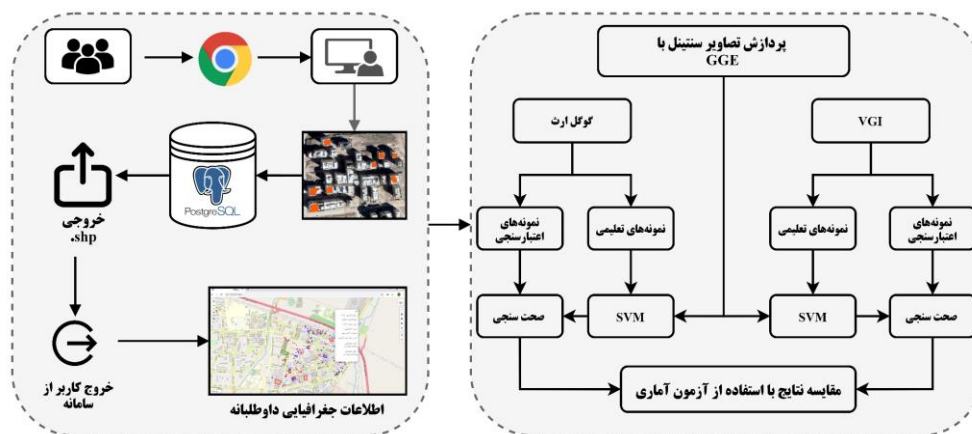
PostgreSQL

خروجی
shp.

خروج کاربر از سامانه

اطلاعات جغرافیایی داوطلبانه

پردازش تصاویر سنتینل با GGE

گوگل ارث

VGI

نمونه‌های اعتبارسنجی

نمونه‌های تعلیمی

نمونه‌های تعلیمی

نمونه‌های اعتبارسنجی

صحت سنجی

SVM

SVM

صحت سنجی

مقایسه نتایج با استفاده از آزمون آماری